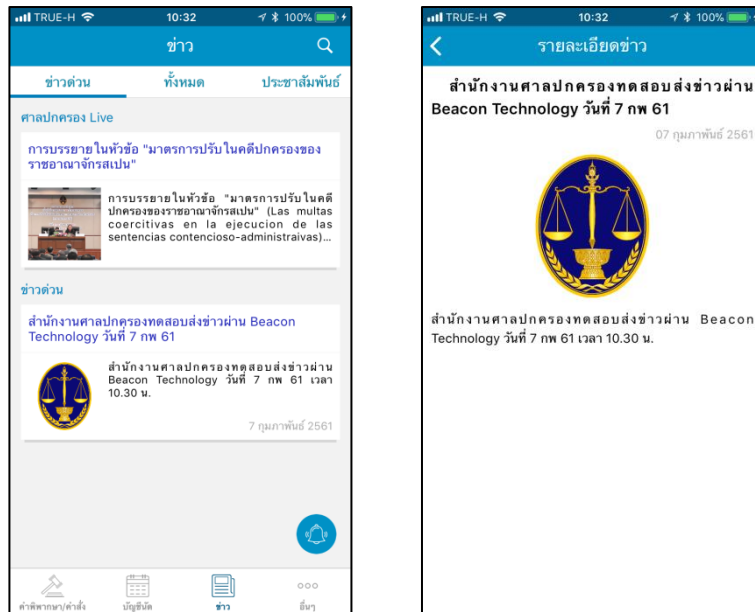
TRUE-H 10:32 100%

ข่าว

ข่าวด่วน ทั้งหมด ประชาสัมพันธ์

ศาลปกครอง Live

การบรรยายในหัวข้อ "มาตรการปรับในคดีปกครองของราชอาณาจักรสเปน"

การบรรยายในหัวข้อ "มาตรการปรับในคดีปกครองของราชอาณาจักรสเปน" (Las multas coercitivas en la ejecucion de las sentencias contencioso-administraivas)...

ข่าวด่วน

สำนักงานศาลปกครองทดสอบส่งข่าวผ่าน Beacon Technology วันที่ 7 กพ 61

สำนักงานศาลปกครองทดสอบส่งข่าวผ่าน Beacon Technology วันที่ 7 กพ 61 เวลา 10.30 น.

7 กุมภาพันธ์ 2561

คำพิพากษา/คำสั่ง บัญชีนัด ข่าว อื่นๆ

TRUE-H 10:32 100%

รายละเอียดข่าว

สำนักงานศาลปกครองทดสอบส่งข่าวผ่าน Beacon Technology วันที่ 7 กพ 61

07 กุมภาพันธ์ 2561

สำนักงานศาลปกครองทดสอบส่งข่าวผ่าน Beacon Technology วันที่ 7 กพ 61 เวลา 10.30 น.